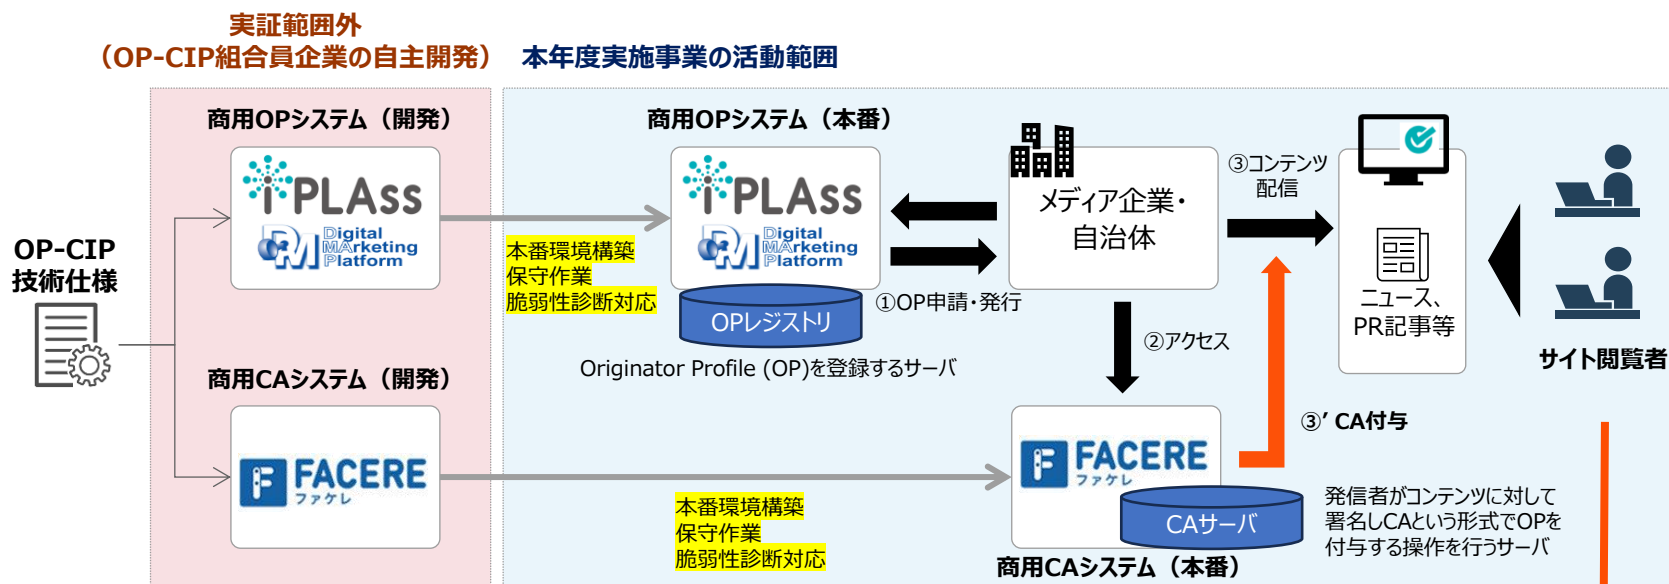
実証範囲外
（OP-CIP組合員企業の自主開発）

本年度実施事業の活動範囲

商用OPシステム（開発）

iPLAss

Digital MArketing Platform

OP-CIP
技術仕様

商用CAシステム（開発）

FACERE
ファケレ

商用OPシステム（本番）

iPLAss

Digital MArketing Platform

本番環境構築
保守作業
脆弱性診断対応

OPレジストリ

①OP申請・発行

Originator Profile (OP)を登録するサーバ

メディア企業・
自治体

③コンテンツ
配信

②アクセス

ニュース、
PR記事等

サイト閲覧者

③' CA付与

FACERE
ファケレ

CAサーバ

本番環境構築
保守作業
脆弱性診断対応

発信者がコンテンツに対して
署名しCAという形式でOPを
付与する操作を行うサーバ

商用CAシステム（本番）